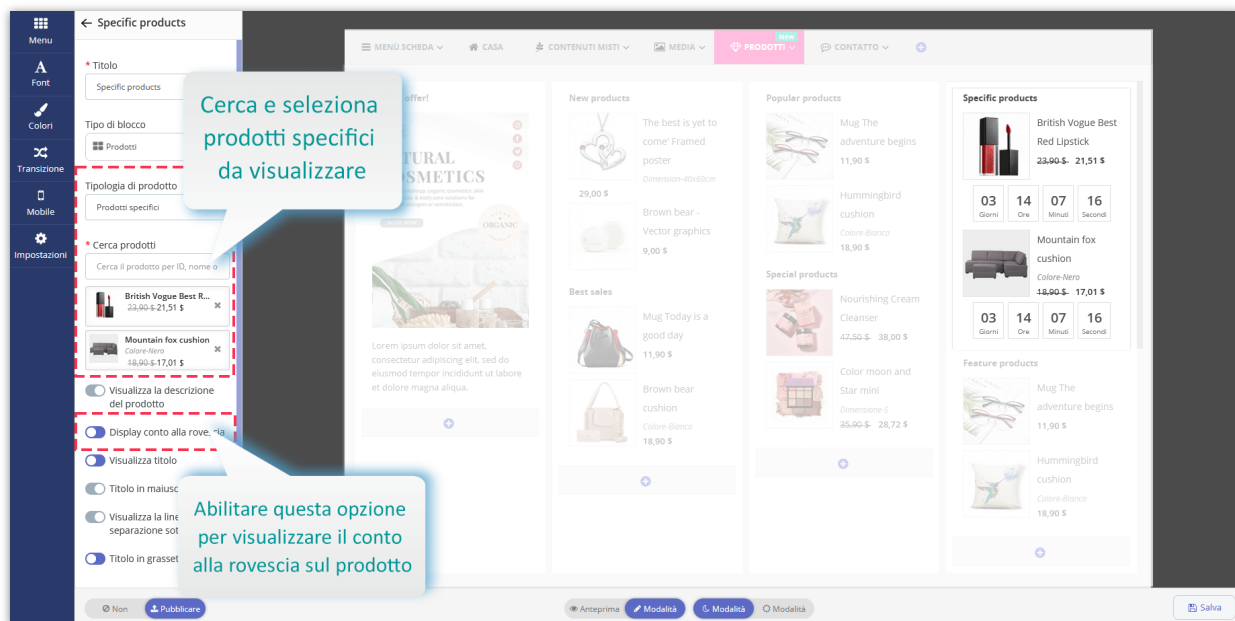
Menu
Font
Colori
Transizione
Mobile
Impostazioni

← Specific products

* Titolo
Specific products

Tipo di blocco
Prodotti

Tipologia di prodotto
Prodotti specifici

* Cerca prodotti
Cerca il prodotto per ID, nome o

British Vogue Best R...
~~23,90 $~~ 21,51 $

Mountain fox cushion
Colore-Nero
~~18,90 $~~ 17,01 $

Visualizza la descrizione del prodotto
Display conto alla rovescia
Visualizza titolo
Titolo in maiusc
Visualizza la line separazione sot
Titolo in grasset

Cerca e seleziona prodotti specifici da visualizzare

Abilitare questa opzione per visualizzare il conto alla rovescia sul prodotto

MENÙ SCHEDA   CASA   CONTENUTI MISTI   MEDIA   PRODOTTI New   CONTATTO

offer!
TURAL SMETICS
ORGANIC
Lorem ipsum dolor sit amet, consectetur adipiscing elit, sed do eiusmod tempor incididunt ut labore et dolore magna aliqua.

New products
The best is yet to come' Framed poster
Dimension-40x60cm
29,00 $
Brown bear - Vector graphics
9,00 $

Best sales
Mug Today is a good day
11,90 $
Brown bear cushion
Colore-Bianco
18,90 $

Popular products
Mug The adventure begins
11,90 $
Hummingbird cushion
Colore-Bianco
18,90 $

Special products
Nourishing Cream Cleanser
~~47,50 $~~ 38,00 $
Color moon and Star mini
Dimensione-S
~~35,90 $~~ 28,72 $

Specific products
British Vogue Best Red Lipstick
~~23,90 $~~ 21,51 $
03 Giorni 14 Ore 07 Minuti 16 Secondi
Mountain fox cushion
Colore-Nero
~~18,90 $~~ 17,01 $
03 Giorni 14 Ore 07 Minuti 16 Secondi

Feature products
Mug The adventure begins
11,90 $
Hummingbird cushion
Colore-Bianco
18,90 $

Non   Pubblicare
Anteprima   Modalità   Modalità   Modalità
Salva